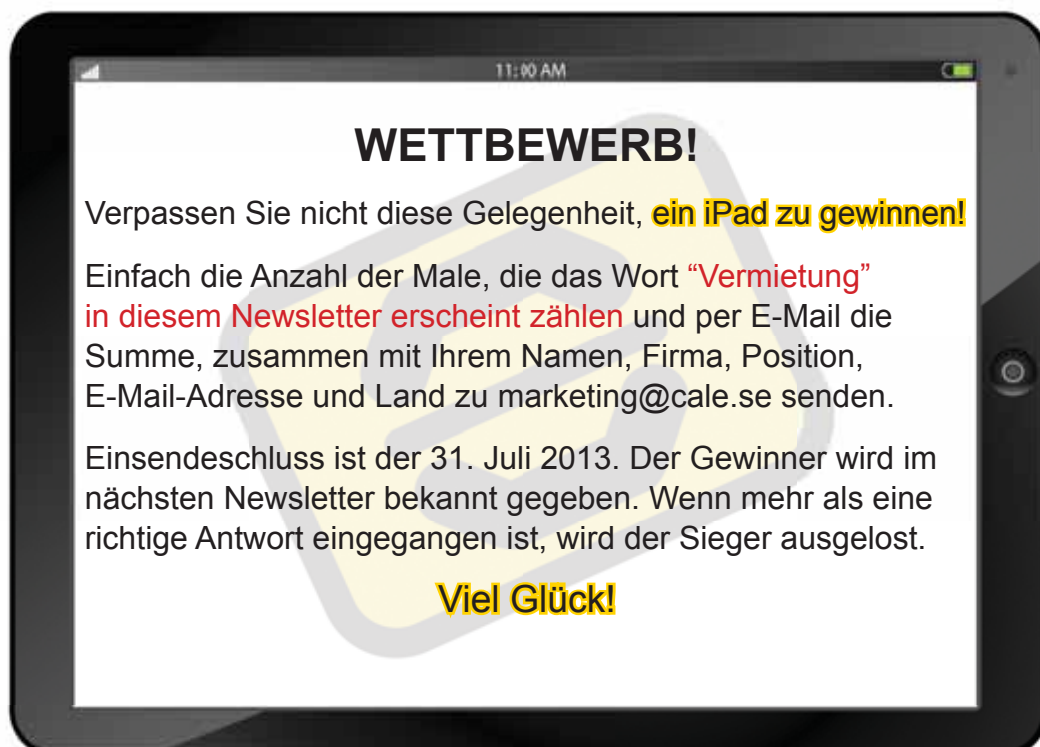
11:00 AM

WETTBEWERB!

Verpassen Sie nicht diese Gelegenheit, ein iPad zu gewinnen!

Einfach die Anzahl der Male, die das Wort “Vermietung” in diesem Newsletter erscheint zählen und per E-Mail die Summe, zusammen mit Ihrem Namen, Firma, Position, E-Mail-Adresse und Land zu marketing@cale.se senden.

Einsendeschluss ist der 31. Juli 2013. Der Gewinner wird im nächsten Newsletter bekannt gegeben. Wenn mehr als eine richtige Antwort eingegangen ist, wird der Sieger ausgelost.

Viel Glück!